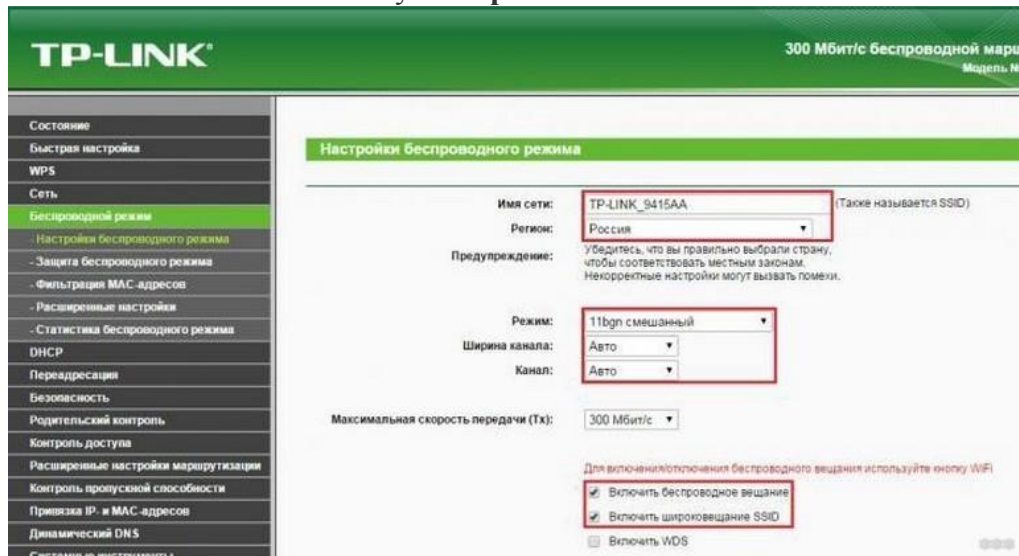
TP-LINK

300 Мбит/с беспроводной марш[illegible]
Модель N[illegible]

Состояние
Быстрая настройка
WPS
Сеть
Беспроводной режим
- Настройки беспроводного режима
- Защита беспроводного режима
- Фильтрация MAC-адресов
- Расширенные настройки
- Статистика беспроводного режима
DHCP
Переадресация
Безопасность
Родительский контроль
Контроль доступа
Расширенные настройки маршрутизации
Контроль пропускной способности
Привязка IP- и MAC-адресов
Динамический DNS

Настройки беспроводного режима

Имя сети: TP-LINK_9415AA (Также называется SSID)
Регион: Россия
Предупреждение: Убедитесь, что вы правильно выбрали страну, чтобы соответствовать местным законам. Некорректные настройки могут вызвать помехи.

Режим: 11bgn смешанный
Ширина канала: Авто
Канал: Авто

Максимальная скорость передачи (Tx): 300 Мбит/с

Для включения/отключения беспроводного вещания используйте кнопку WiFi
Включить беспроводное вещание
Включить широковещание SSID
Включить WDS